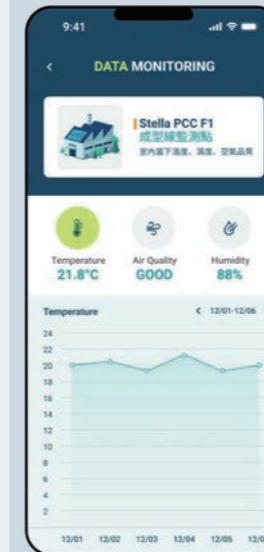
9:41

<

DATA MONITORING

Stella PCC F1
成型線監測點
室內溫下溫度、濕度、空氣品質

Temperature
21.8°C

Air Quality
GOOD

Humidity
88%

Temperature

< 12/01-12/06

24
22
20
18
16
14
12
10
8
6
4
2

12/01 12/02 12/03 12/04 12/05 12/0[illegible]